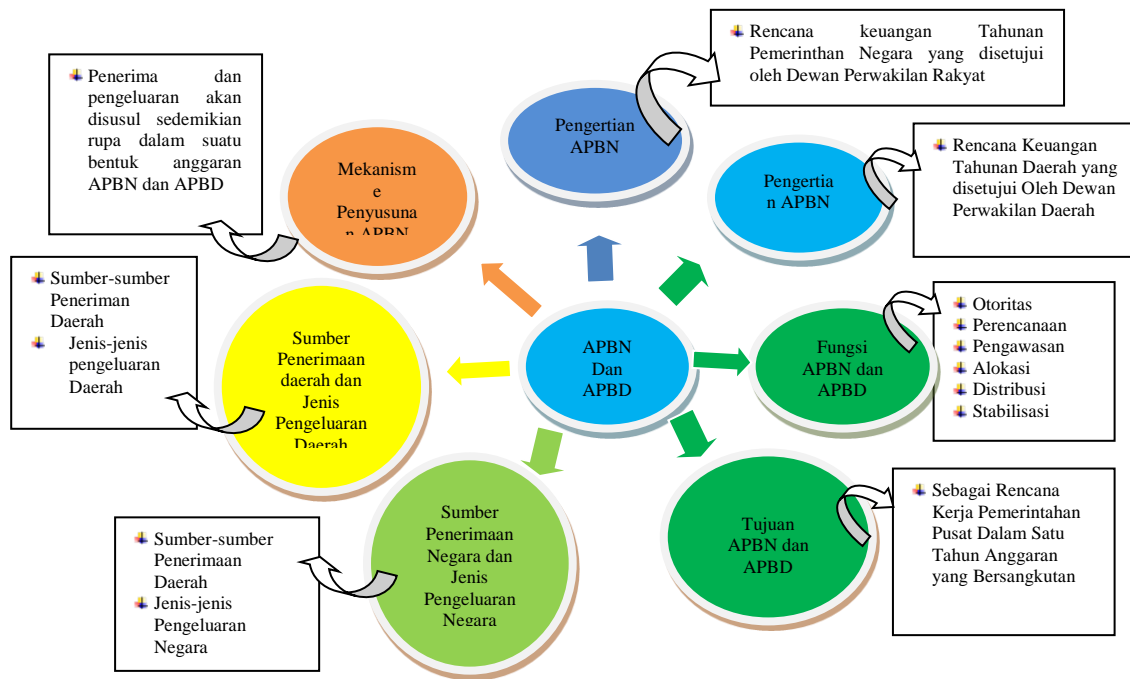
Rencana keuangan Tahunan Pemerinthan Negara yang disetujui oleh Dewan Perwakilan Rakyat

Penerima dan pengeluaran akan disusul sedemikian rupa dalam suatu bentuk anggaran APBN dan APBD

Pengertian APBN

Rencana Keuangan Tahunan Daerah yang disetujui Oleh Dewan Perwakilan Daerah

Mekanisme Penyusunan APBN

Pengertian APBN

Sumber-sumber Penerimaan Daerah
Jenis-jenis pengeluaran Daerah

Otoritas
Perencanaan
Pengawasan
Alokasi
Distribusi
Stabilisasi

Sumber Penerimaan daerah dan Jenis Pengeluaran Daerah

APBN Dan APBD

Fungsi APBN dan APBD

Sebagai Rencana Kerja Pemerintahan Pusat Dalam Satu Tahun Anggaran yang Bersangkutan

Sumber Penerimaan Negara dan Jenis Pengeluaran Negara

Tujuan APBN dan APBD

Sumber-sumber Penerimaan Daerah
Jenis-jenis Pengeluaran Negara